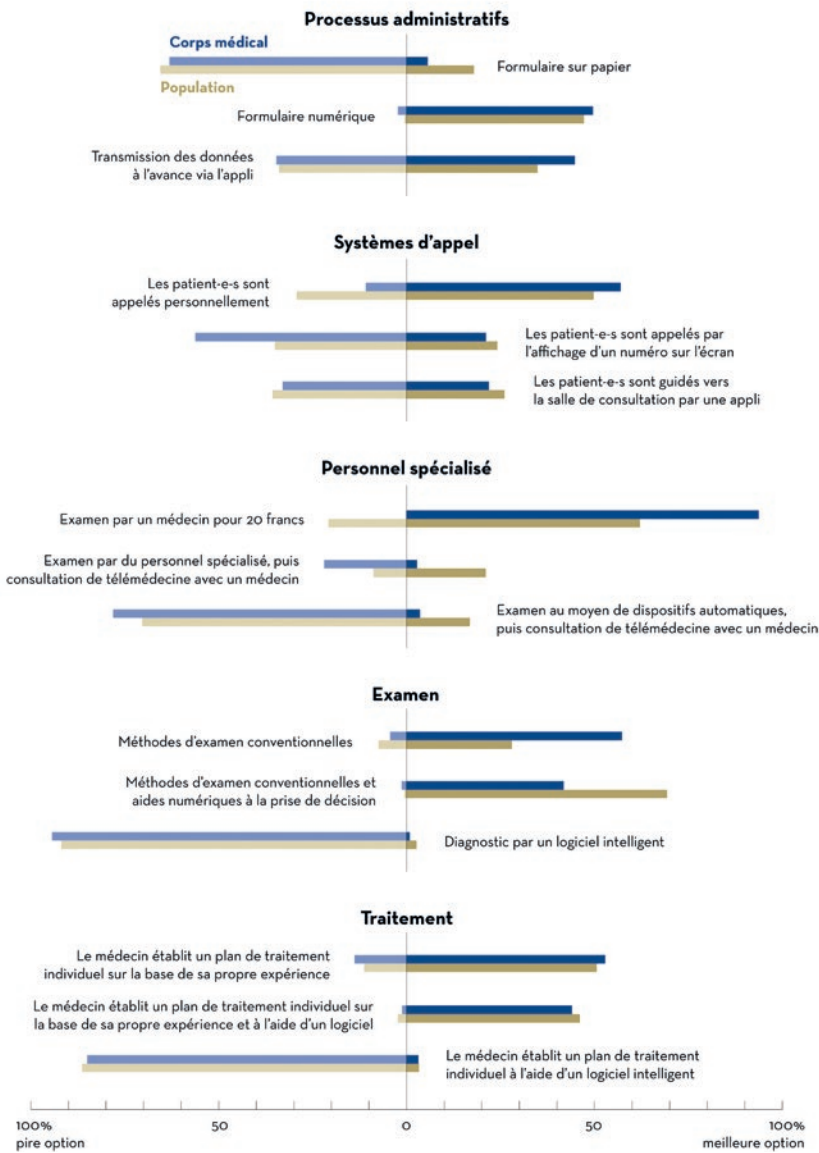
Processus administratifs

Corps médical

Population

Formulaire sur papier

Formulaire numérique

Transmission des données à l'avance via l'appli

Systèmes d'appel

Les patient-e-s sont appelés personnellement

Les patient-e-s sont appelés par l'affichage d'un numéro sur l'écran

Les patient-e-s sont guidés vers la salle de consultation par une appli

Personnel spécialisé

Examen par un médecin pour 20 francs

Examen par du personnel spécialisé, puis consultation de télémédecine avec un médecin

Examen au moyen de dispositifs automatiques, puis consultation de télémédecine avec un médecin

Examen

Méthodes d'examen conventionnelles

Méthodes d'examen conventionnelles et aides numériques à la prise de décision

Diagnostic par un logiciel intelligent

Traitement

Le médecin établit un plan de traitement individuel sur la base de sa propre expérience

Le médecin établit un plan de traitement individuel sur la base de sa propre expérience et à l'aide d'un logiciel

Le médecin établit un plan de traitement individuel à l'aide d'un logiciel intelligent

100% pire option

50

0

50

100% meilleure option